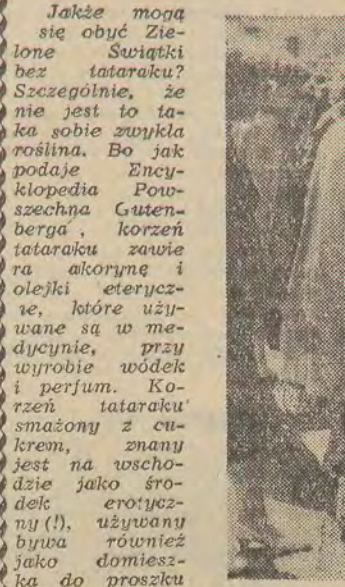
Jakże mogą się obyć Zielone Świątki bez tataraku? Szczególnie, że nie jest to taka sobie zwykła roślina. Bo jak podaje Encyklopedia Powszechna Gutenberga, korzeń tataraku zawiera akorynę i olejki eteryczne, które używane są w medycynie, przy wyrobie wódek i perfum. Korzeń tataraku smażony z cukrem, znany jest na wschodzie jako środek erotyczny (!), używany bywa również jako domieszka do proszku